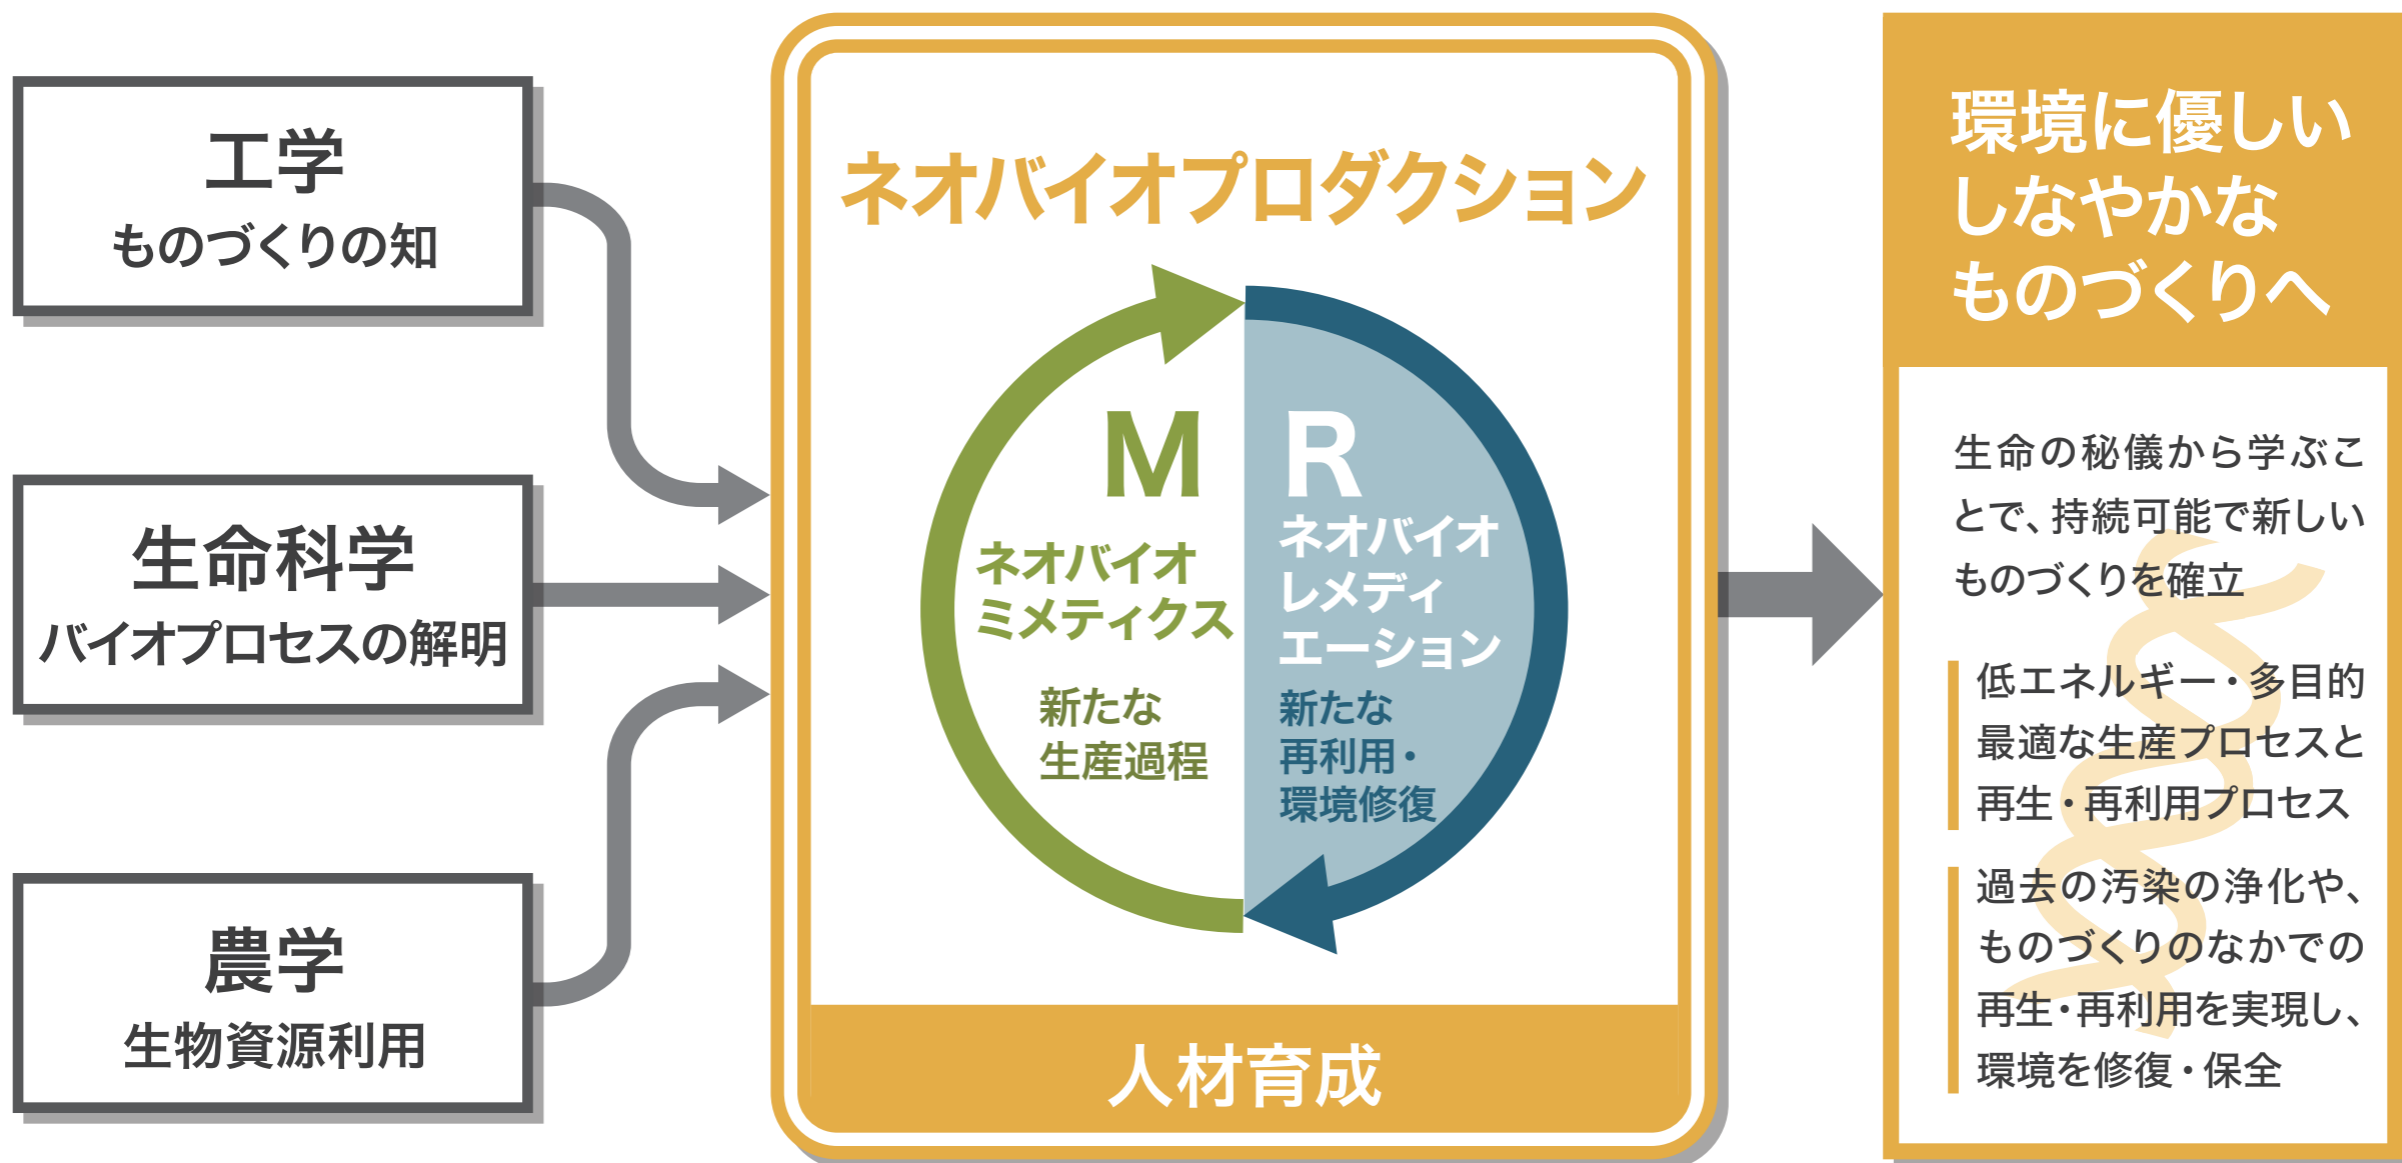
工学
ものづくりの知

生命科学
バイオプロセスの解明

農学
生物資源利用

ネオバイオプロダクション

M
ネオバイオミメティクス
新たな生産過程

R
ネオバイオレメディエーション
新たな再利用・環境修復

人材育成

環境に優しいしなやかなものづくりへ

生命の秘儀から学ぶことで、持続可能で新しいものづくりを確立

低エネルギー・多目的最適な生産プロセスと再生・再利用プロセス

過去の汚染の浄化や、ものづくりのなかでの再生・再利用を実現し、環境を修復・保全